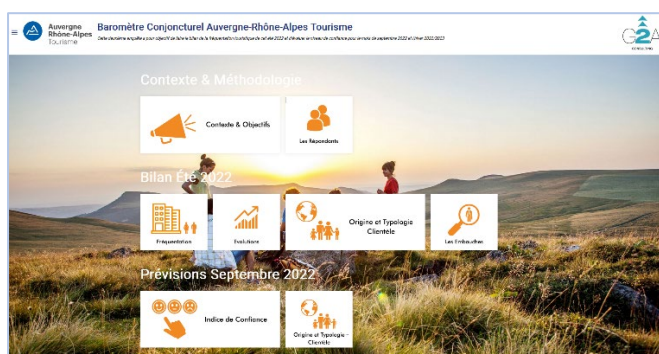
Auvergne Rhône-Alpes Tourisme

Baromètre Conjoncturel Auvergne-Rhône-Alpes Tourisme

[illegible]

C2A

Contexte & Méthodologie

Contexte & Objectifs

Les Répondants

Bilan Été 2022

Fréquentation

Évolutions

Origine et Typologie Clientèle

Les Embauches

Prévisions Septembre 2022

Indice de Confiance

Origine et Typologie Clientèle